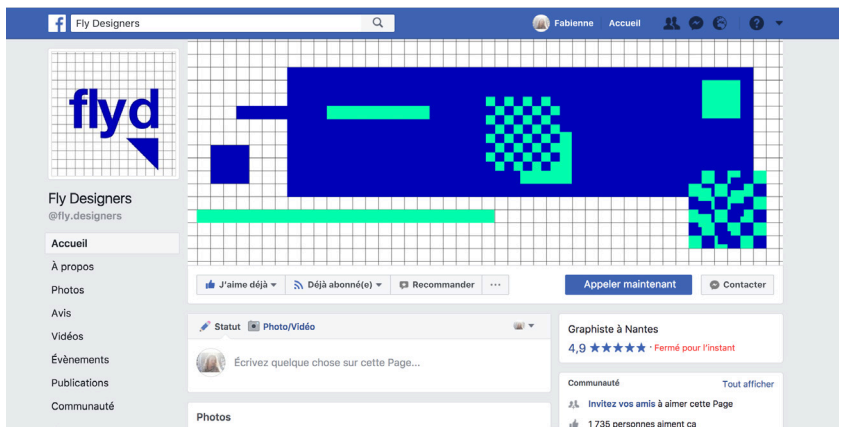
f Fly Designers

Fabienne Accueil

flyd

Fly Designers
@fly.designers

Accueil
À propos
Photos
Avis
Vidéos
Évènements
Publications
Communauté

J'aime déjà ▾ Déjà abonné(e) ▾ Recommander ···

Appeler maintenant Contacter

Statut Photo/Vidéo

Écrivez quelque chose sur cette Page...

Photos

Graphiste à Nantes
4,9 ★★★★★ · Fermé pour l'instant

Communauté Tout afficher
Invitez vos amis à aimer cette Page
1 735 personnes aiment ça